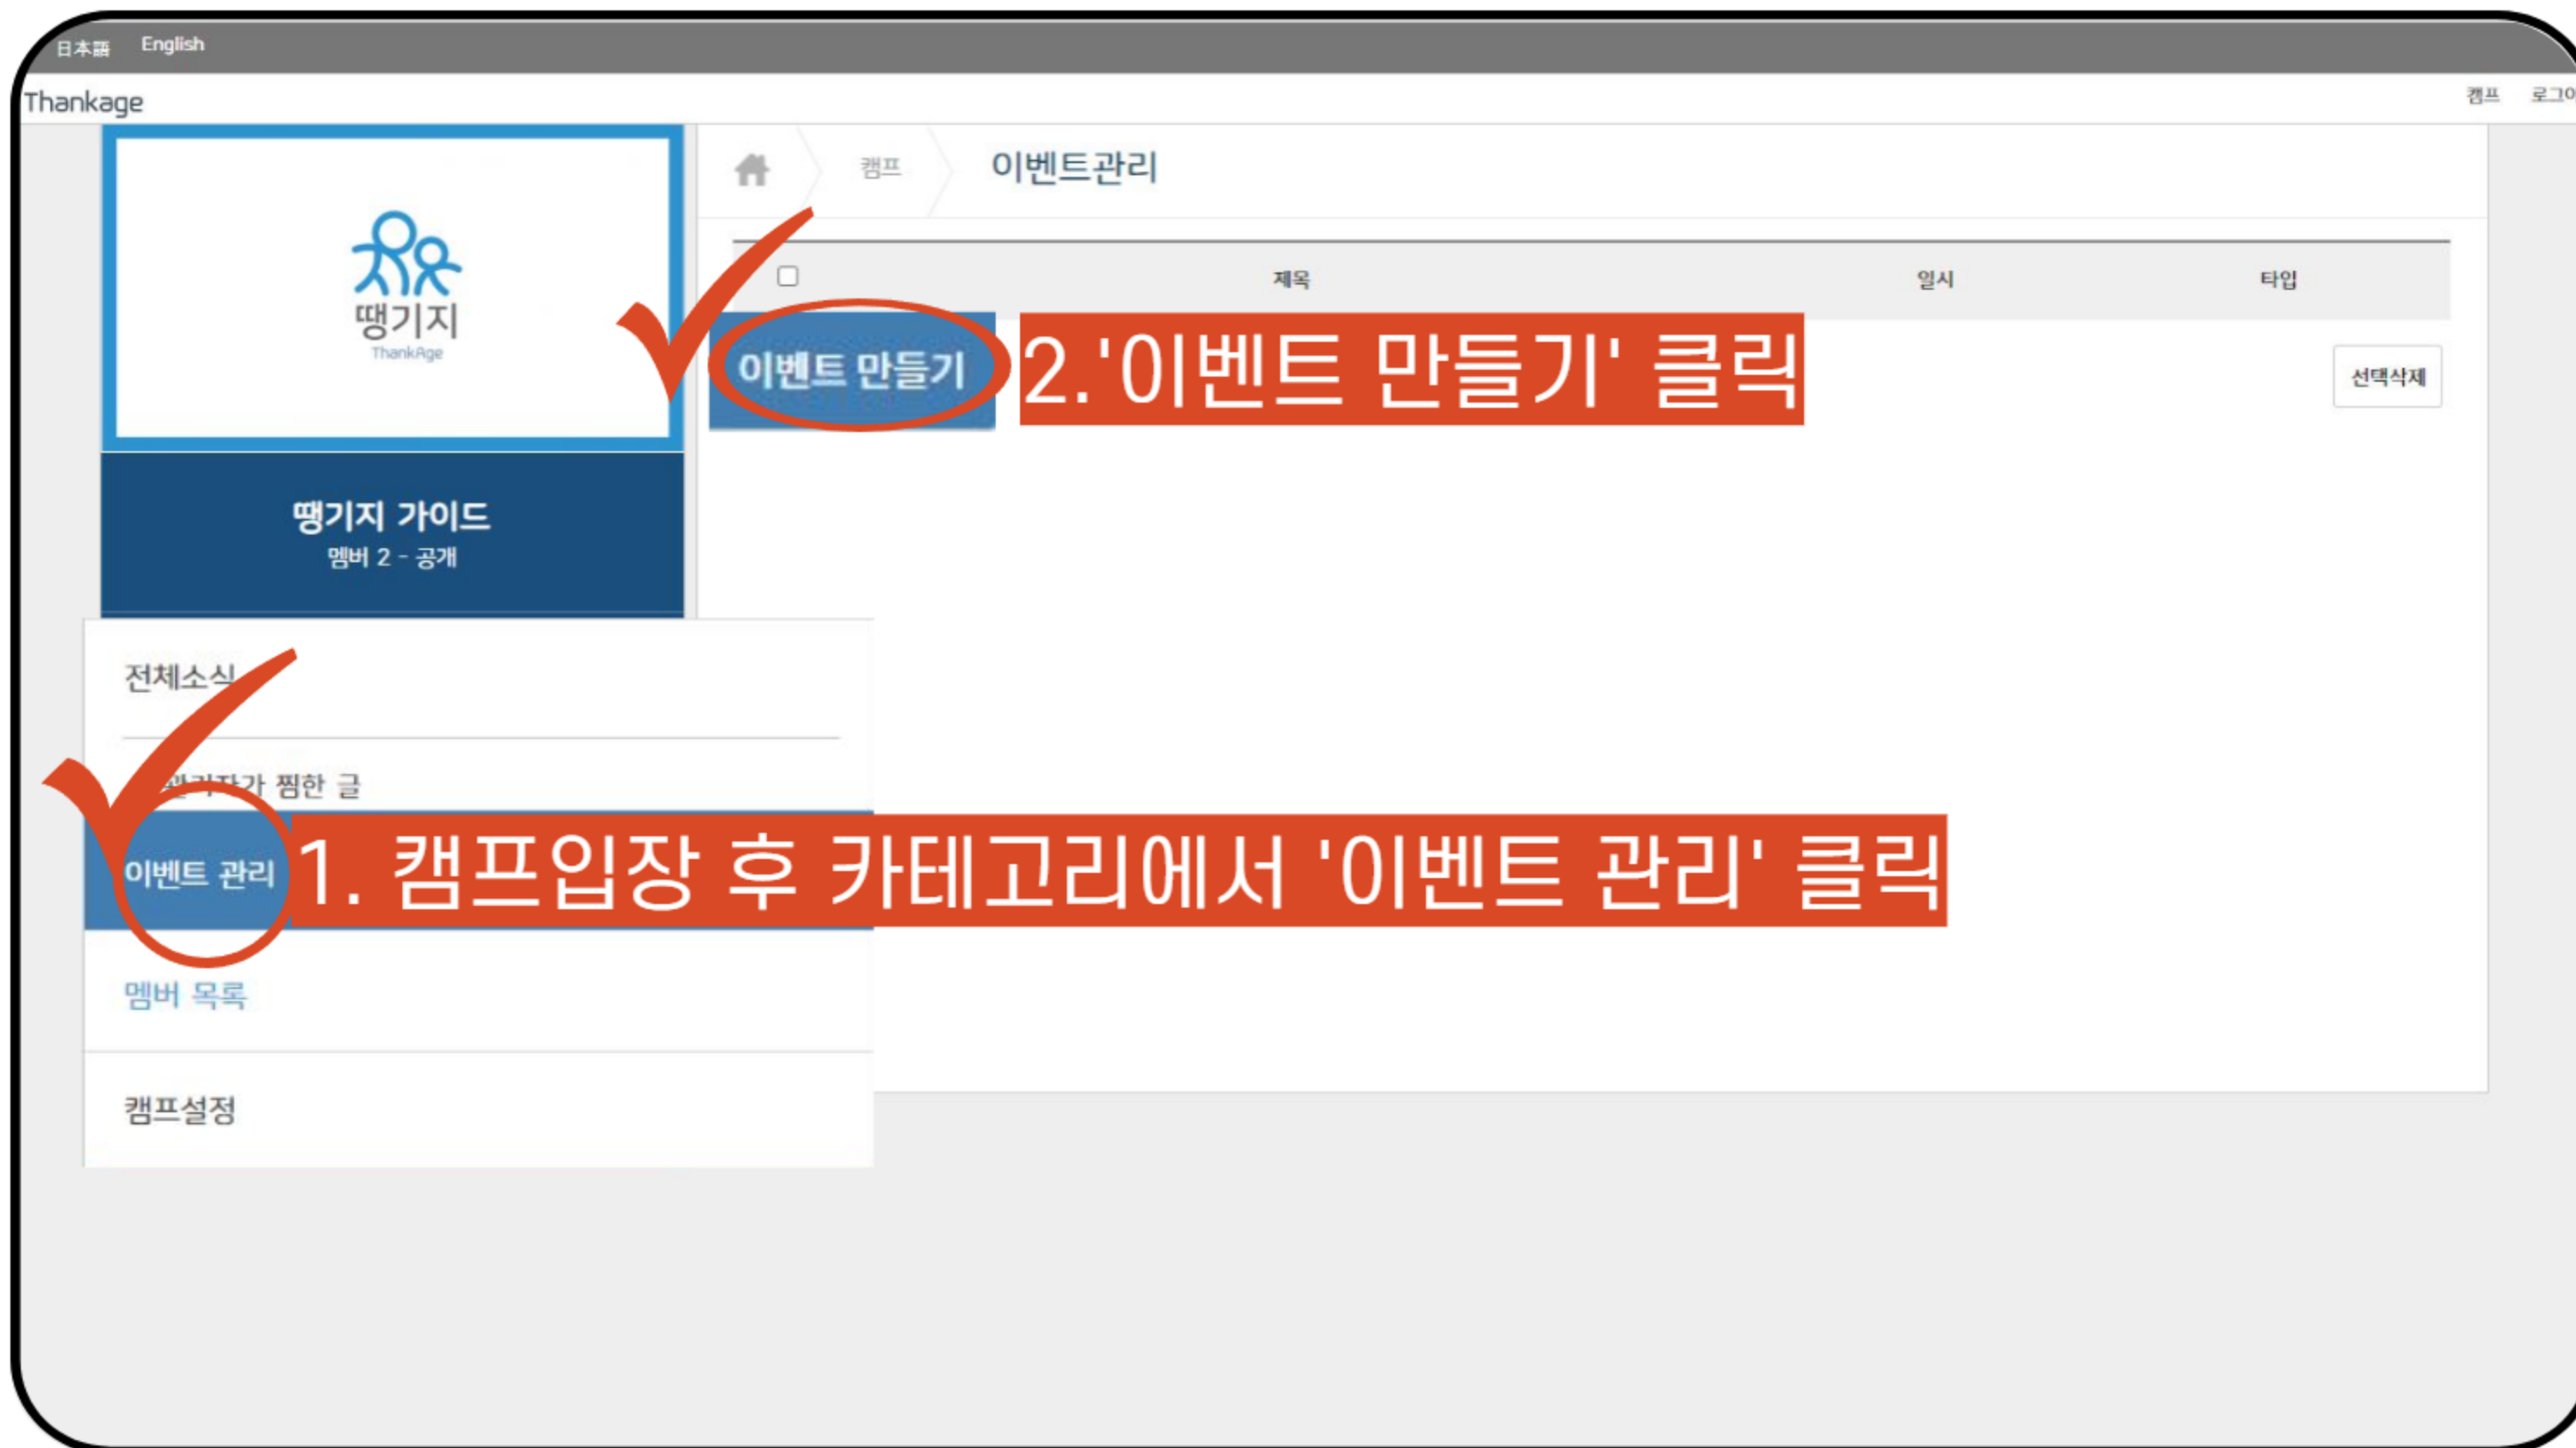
日本語 English

Thankage

캠프 로그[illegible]

땡기지
ThankAge

땡기지 가이드
멤버 2 - 공개

캠프 이벤트관리

| | 제목 | 일시 | 타입 |
|---|---|---|---|

이벤트 만들기

2.'이벤트 만들기' 클릭

선택삭제

전체소식

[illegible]가 찜한 글

이벤트 관리

1. 캠프입장 후 카테고리에서 '이벤트 관리' 클릭

멤버 목록

캠프설정